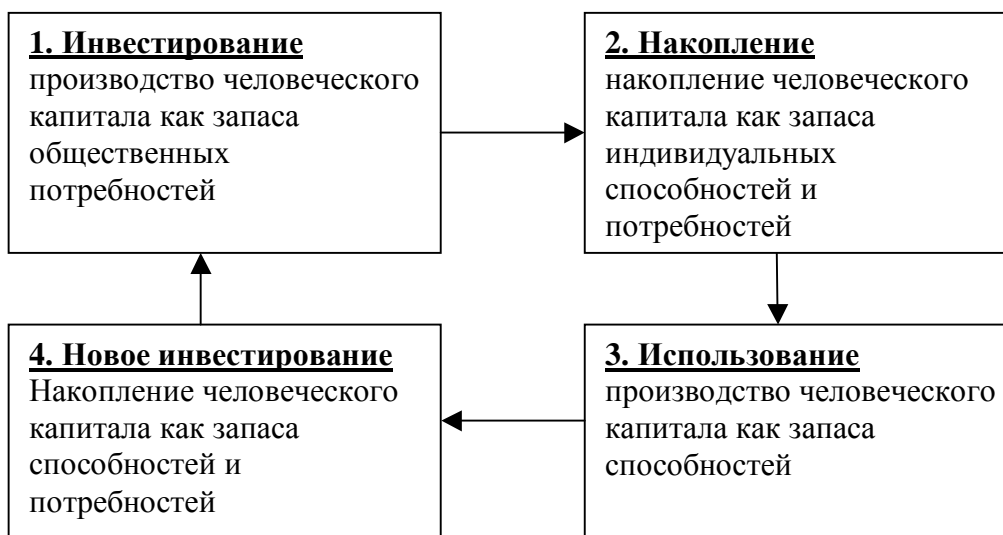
1. Инвестирование
производство человеческого капитала как запаса общественных потребностей

2. Накопление
накопление человеческого капитала как запаса индивидуальных способностей и потребностей

3. Использование
производство человеческого капитала как запаса способностей

4. Новое инвестирование
Накопление человеческого капитала как запаса способностей и потребностей